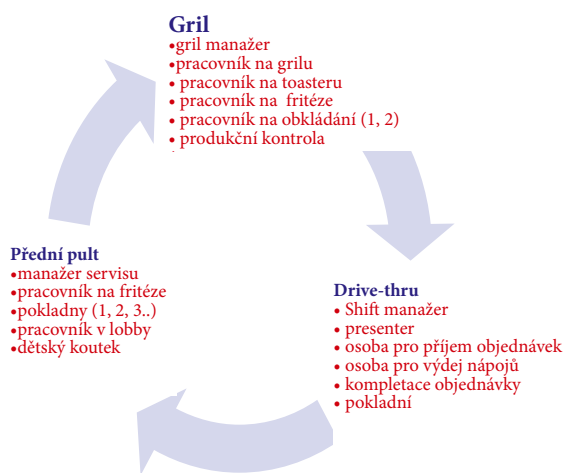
Gril
•gril manažer
•pracovník na grilu
• pracovník na toasteru
• pracovník na fritéze
• pracovník na obkládání (1, 2)
• produkční kontrola

Drive-thru
• Shift manažer
• presenter
• osoba pro příjem objednávek
• osoba pro výdej nápojů
• kompletace objednávky
• pokladní

Přední pult
•manažer servisu
•pracovník na fritéze
•pokladny (1, 2, 3..)
•pracovník v lobby
•dětský koutek